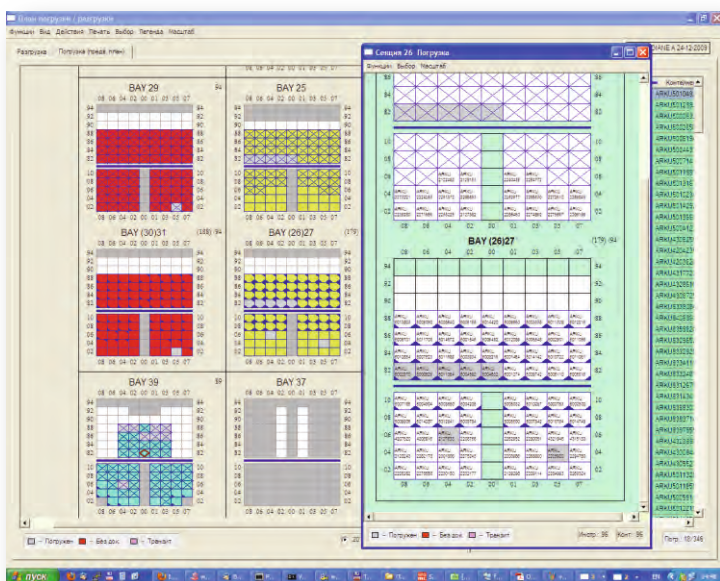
План погрузки / разгрузки

Функции Вид Действия Печать Выбор Легенда Масштаб

Разгрузка Погрузка (предв. план)

BAY 29

84 82 94 92 90 88 86 84 82

08 06 04 02 00 01 03 05 07

BAY 25

BAY (30)31

(188) 94

BAY (26)27

(179)

BAY 39

89

BAY 37

Секция 26 Погрузка

Функции Выбор Масштаб

BAY (26)27

(179) 94

08 06 04 02 00 01 03 05 07

ANE A 24-12-2009

Контейнер

□ - Погружен ■ - Без док. ■ - Транзит

Погр.: 18/246

ПУСК